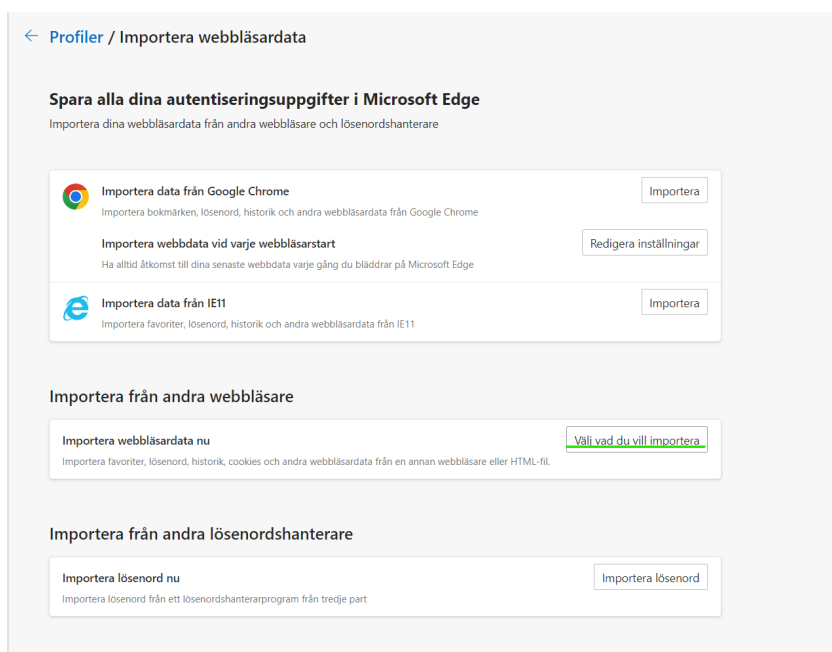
← Profiler / Importera webbläsardata

Spara alla dina autentiseringsuppgifter i Microsoft Edge
Importera dina webbläsardata från andra webbläsare och lösenordshanterare

Importera data från Google Chrome
Importera bokmärken, lösenord, historik och andra webbläsardata från Google Chrome
Importera

Importera webbdata vid varje webbläsarstart
Ha alltid åtkomst till dina senaste webbdata varje gång du bläddrar på Microsoft Edge
Redigera inställningar

Importera data från IE11
Importera favoriter, lösenord, historik och andra webbläsardata från IE11
Importera

Importera från andra webbläsare

Importera webbläsardata nu
Importera favoriter, lösenord, historik, cookies och andra webbläsardata från en annan webbläsare eller HTML-fil.
Välj vad du vill importera

Importera från andra lösenordshanterare

Importera lösenord nu
Importera lösenord från ett lösenordshanterarprogram från tredje part
Importera lösenord